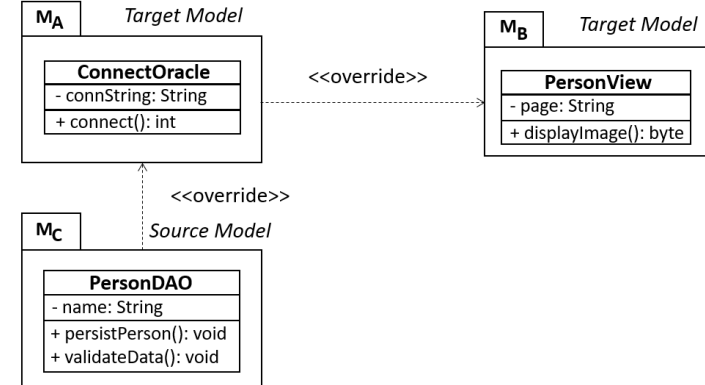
$M_A$ Target Model

ConnectOracle
- connString: String
+ connect(): int

<<override>>

$M_B$ Target Model

PersonView
- page: String
+ displayImage(): byte

<<override>>

$M_C$ Source Model

PersonDAO
- name: String
+ persistPerson(): void
+ validateData(): void